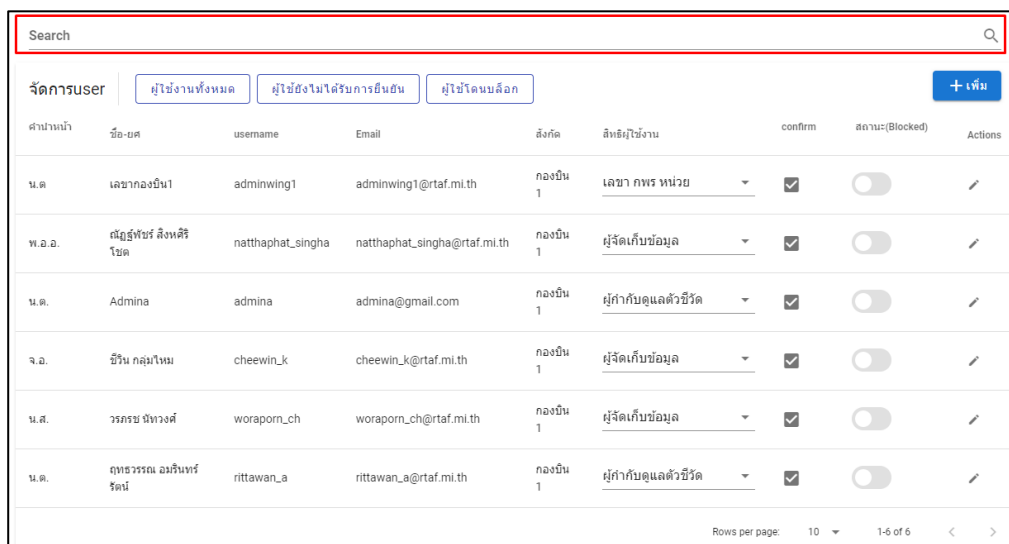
Search

จัดการuser ผู้ใช้งานทั้งหมด ผู้ใช้ยังไม่ได้รับการยืนยัน ผู้ใช้โดนบล็อก + เพิ่ม

| คำนำหน้า | ชื่อ-ยศ | username | Email | สังกัด | สิทธิผู้ใช้งาน | confirm | สถานะ(Blocked) | Actions |
|---|---|---|---|---|---|---|---|---|
| น.ต | เลขากองบิน1 | adminwing1 | adminwing1@rtaf.mi.th | กองบิน 1 | เลขา กพร หน่วย | | | |
| พ.อ.อ. | ณัฏฐ์พัชร์ สิงหศิริโชติ | natthaphat_singha | natthaphat_singha@rtaf.mi.th | กองบิน 1 | ผู้จัดเก็บข้อมูล | | | |
| น.ต. | Admina | admina | admina@gmail.com | กองบิน 1 | ผู้กำกับดูแลตัวชี้วัด | | | |
| จ.อ. | ชีวิน กลุ่มไหม | cheewin_k | cheewin_k@rtaf.mi.th | กองบิน 1 | ผู้จัดเก็บข้อมูล | | | |
| น.ส. | วรภรช นัทวงศ์ | woraporn_ch | woraporn_ch@rtaf.mi.th | กองบิน 1 | ผู้จัดเก็บข้อมูล | | | |
| น.ต. | ฤทธวรรณ อมรินทร์รัตน์ | rittawan_a | rittawan_a@rtaf.mi.th | กองบิน 1 | ผู้กำกับดูแลตัวชี้วัด | | | |

Rows per page: 10 1-6 of 6